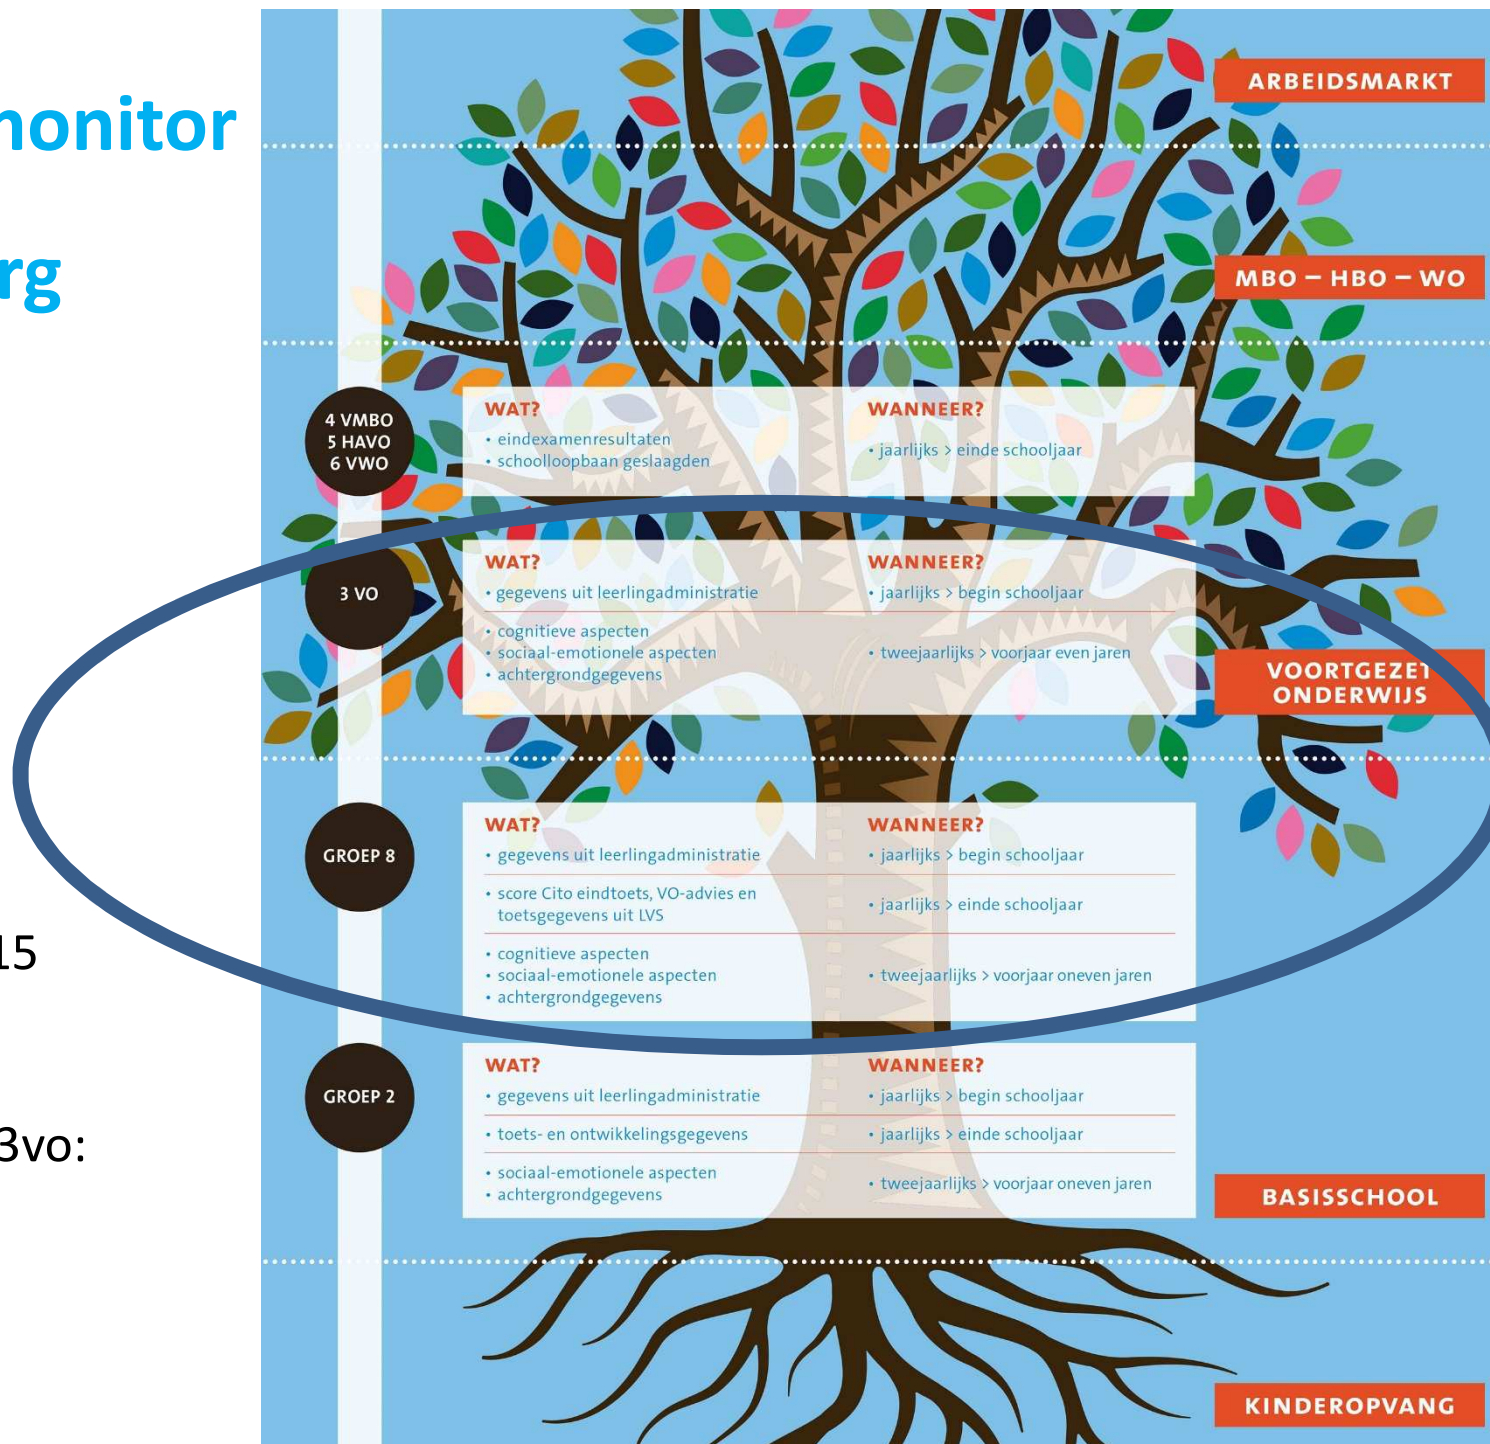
monitor

rg

15

3vo:

ARBEIDSMARKT

MBO – HBO – WO

4 VMBO
5 HAVO
6 VWO

WAT?
• eindexamenresultaten
• schoolloopbaan geslaagden

WANNEER?
• jaarlijks > einde schooljaar

3 VO

WAT?
• gegevens uit leerlingadministratie

WANNEER?
• jaarlijks > begin schooljaar

• cognitieve aspecten
• sociaal-emotionele aspecten
• achtergrondgegevens

• tweejaarlijks > voorjaar even jaren

VOORTGEZET ONDERWIJS

GROEP 8

WAT?
• gegevens uit leerlingadministratie

WANNEER?
• jaarlijks > begin schooljaar

• score Cito eindtoets, VO-advies en toetsgegevens uit LVS

• jaarlijks > einde schooljaar

• cognitieve aspecten
• sociaal-emotionele aspecten
• achtergrondgegevens

• tweejaarlijks > voorjaar oneven jaren

GROEP 2

WAT?
• gegevens uit leerlingadministratie

WANNEER?
• jaarlijks > begin schooljaar

• toets- en ontwikkelingsgegevens

• jaarlijks > einde schooljaar

• sociaal-emotionele aspecten
• achtergrondgegevens

• tweejaarlijks > voorjaar oneven jaren

BASISSCHOOL

KINDEROPVANG